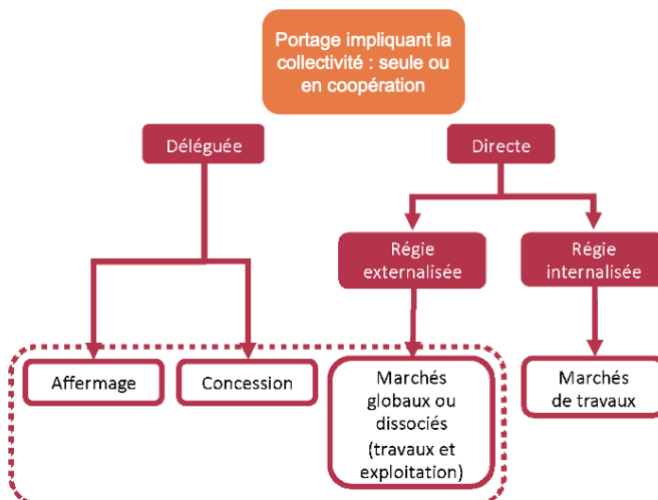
Portage impliquant la collectivité : seule ou en coopération

Déléguée

Directe

Régie externalisée

Régie internalisée

Affermage

Concession

Marchés globaux ou dissociés (travaux et exploitation)

Marchés de travaux